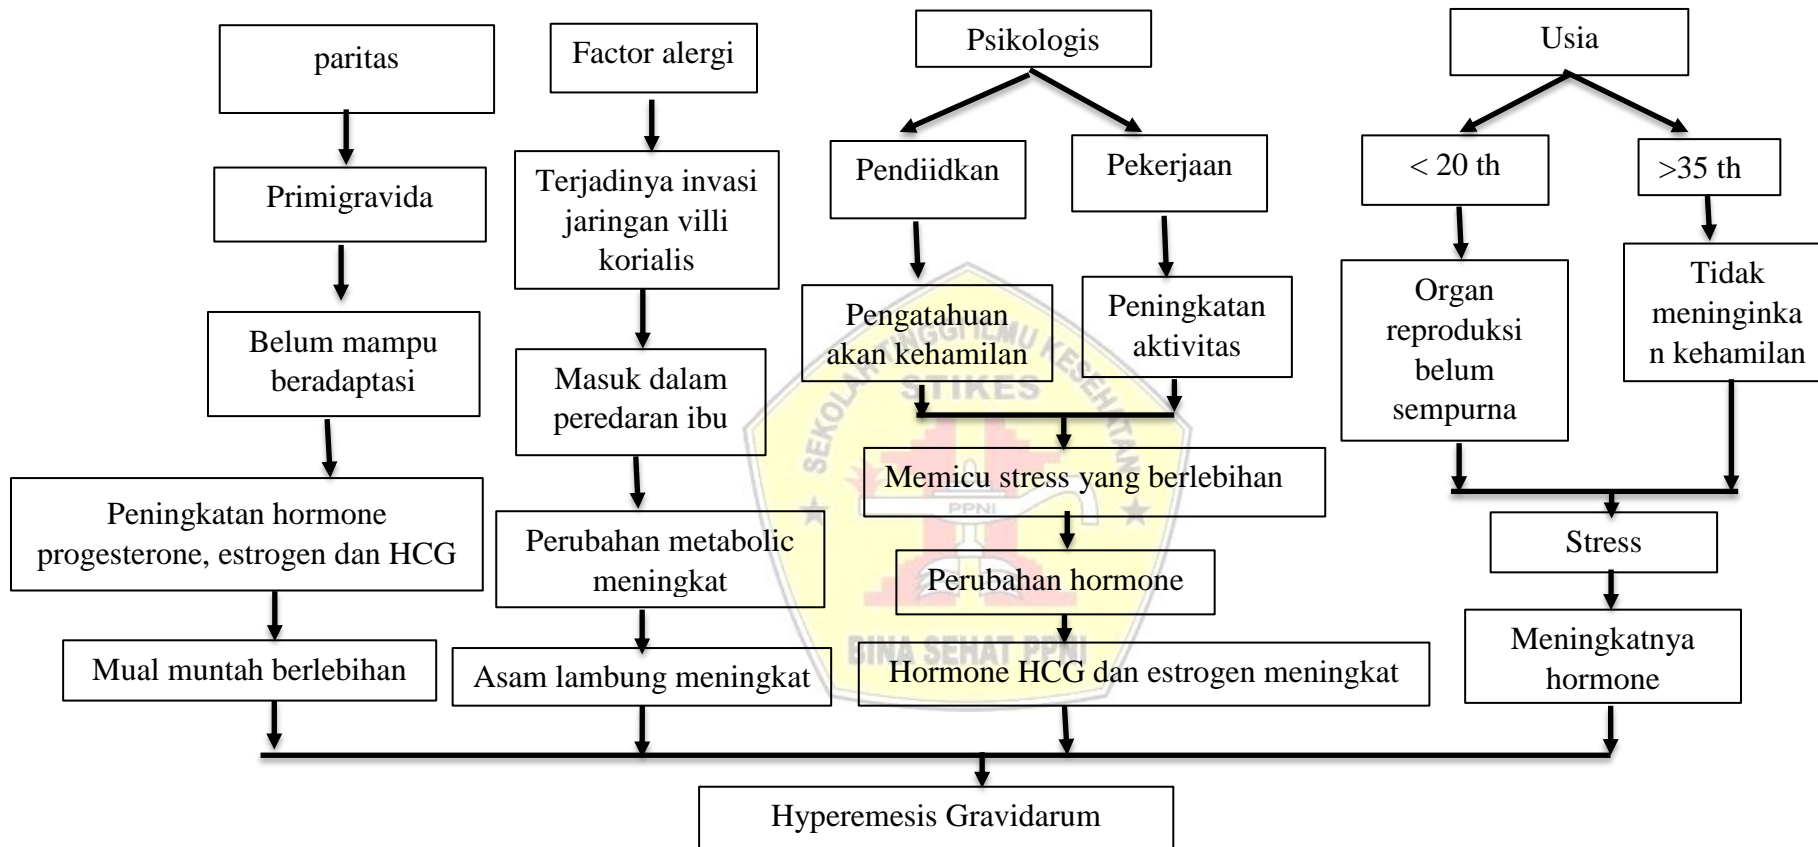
paritas

Primigravida

Belum mampu beradaptasi

Peningkatan hormone progesterone, estrogen dan HCG

Mual muntah berlebihan

Factor alergi

Terjadinya invasi jaringan villi korialis

Masuk dalam peredaran ibu

Perubahan metabolic meningkat

Asam lambung meningkat

Psikologis

Pendiidkan

Pengatahuan akan kehamilan

Pekerjaan

Peningkatan aktivitas

Memicu stress yang berlebihan

Perubahan hormone

Hormone HCG dan estrogen meningkat

Usia

< 20 th

Organ reproduksi belum sempurna

>35 th

Tidak meninginka n kehamilan

Stress

Meningkatnya hormone

Hyperemesis Gravidarum

SEKOLAH TINGGI ILMU KESEHATAN STIKES PPNI BINA SEHAT PPNI